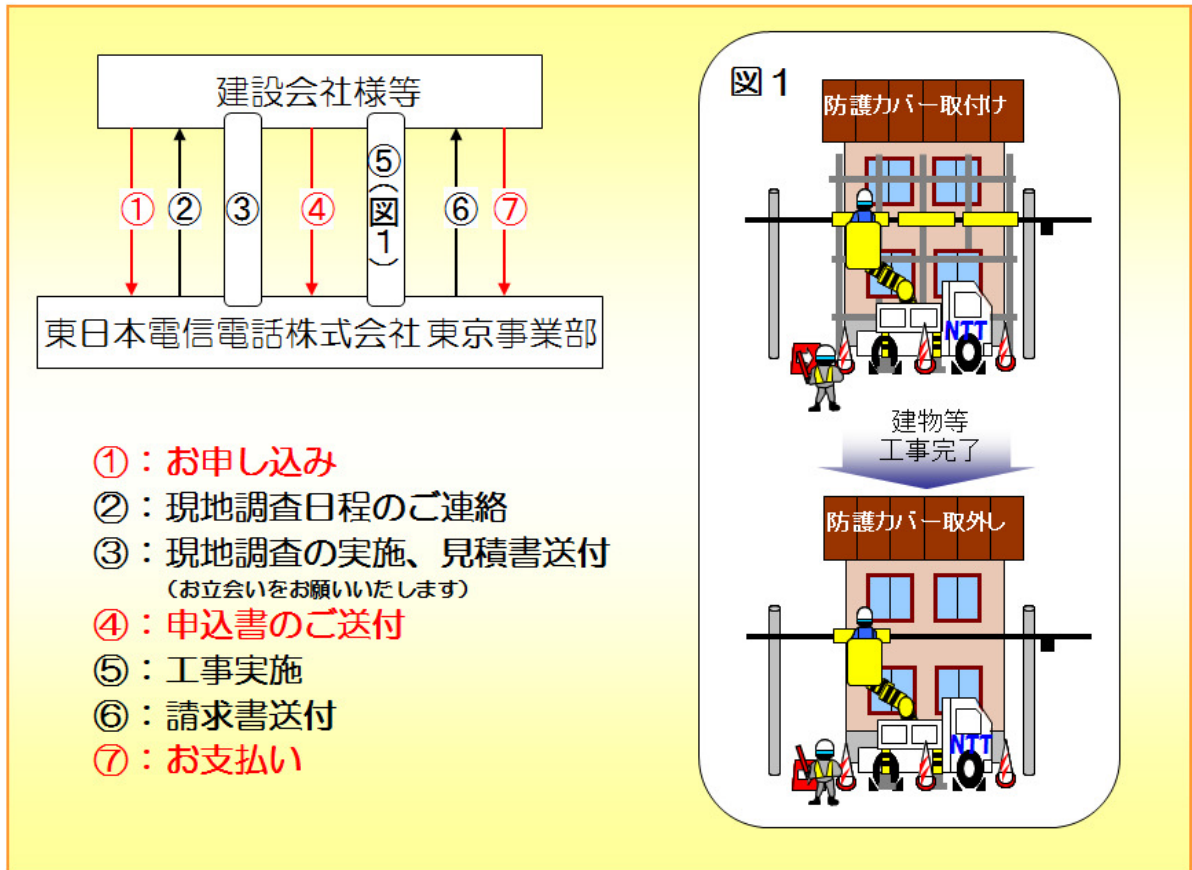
建設会社様等

① ② ③ ④ ⑤（図1） ⑥ ⑦

東日本電信電話株式会社 東京事業部

①：お申し込み
②：現地調査日程のご連絡
③：現地調査の実施、見積書送付
（お立会いをお願いいたします）
④：申込書のご送付
⑤：工事実施
⑥：請求書送付
⑦：お支払い

図1

防護カバー取付け

NTT

建物等
工事完了

防護カバー取外し

NTT